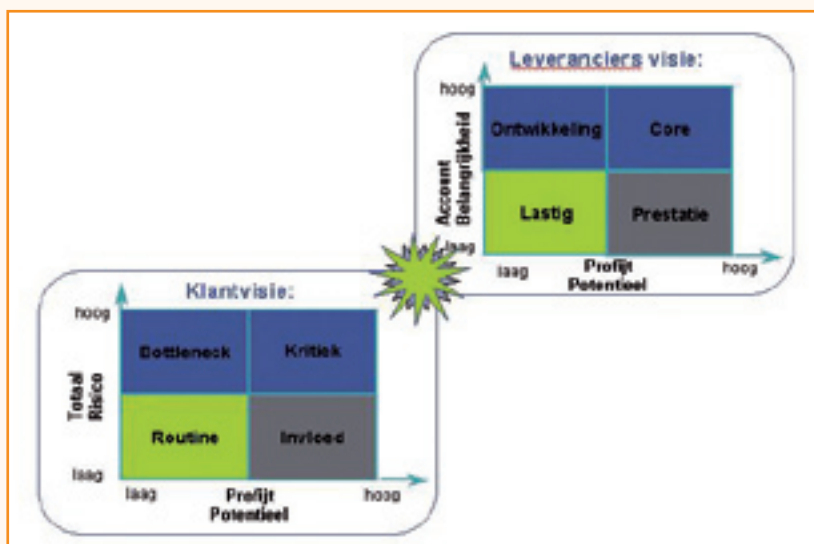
Leveranciers visie:

hoog

Account Belangrijkheid

Ontwikkeling | Core

Lastig | Prestatie

laag

laag

Profijt Potentieel

hoog

Klantvisie:

hoog

Total Risico

Bottleneck | Kritiek

Routine | Invloed

laag

laag

Profijt Potentieel

hoog